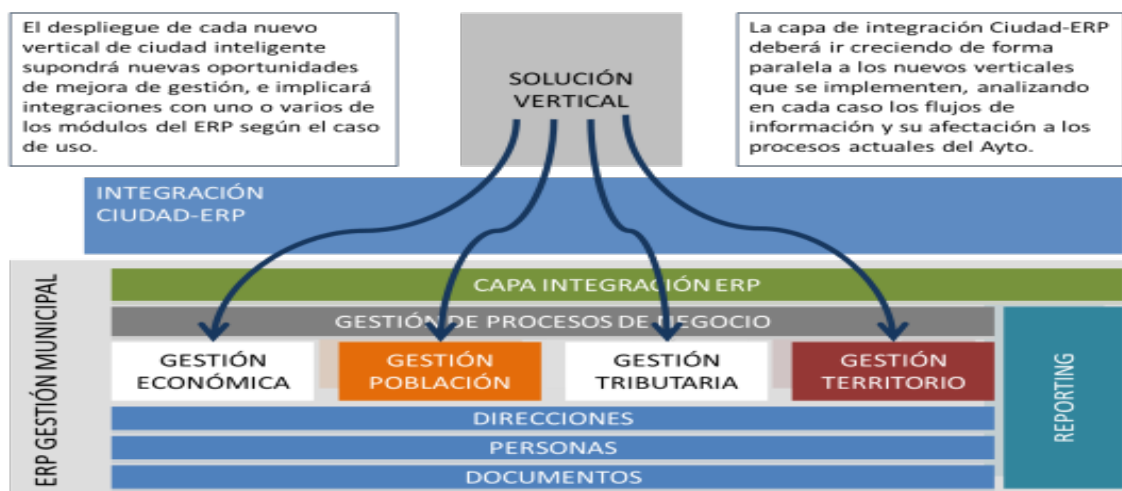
El despliegue de cada nuevo vertical de ciudad inteligente supondrá nuevas oportunidades de mejora de gestión, e implicará integraciones con uno o varios de los módulos del ERP según el caso de uso.

SOLUCIÓN VERTICAL

La capa de integración Ciudad-ERP deberá ir creciendo de forma paralela a los nuevos verticales que se implementen, analizando en cada caso los flujos de información y su afectación a los procesos actuales del Ayto.

INTEGRACIÓN CIUDAD-ERP

ERP GESTIÓN MUNICIPAL

CAPA INTEGRACIÓN ERP

GESTIÓN DE PROCESOS DE NEGOCIO

GESTIÓN ECONÓMICA

GESTIÓN POBLACIÓN

GESTIÓN TRIBUTARIA

GESTIÓN TERRITORIO

REPORTING

DIRECCIONES

PERSONAS

DOCUMENTOS